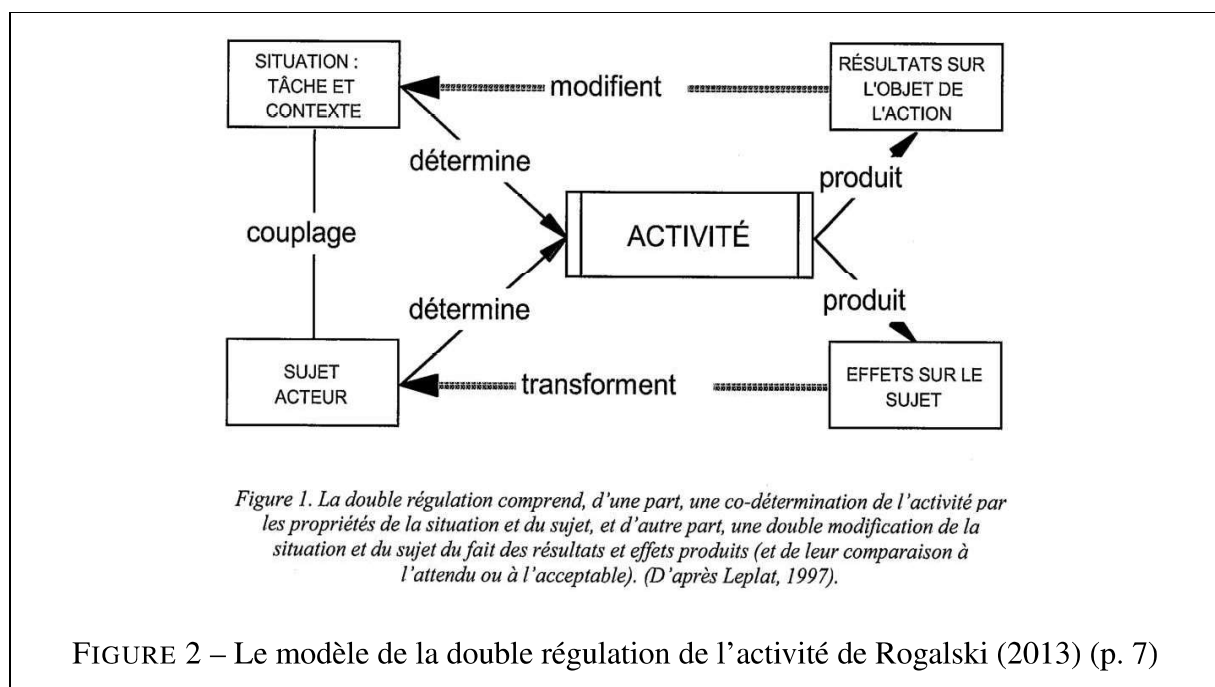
SITUATION : TÂCHE ET CONTEXTE

modifient

RÉSULTATS SUR L'OBJET DE L'ACTION

détermine

produit

couplage

ACTIVITÉ

détermine

produit

SUJET ACTEUR

transforment

EFFETS SUR LE SUJET

Figure 1. La double régulation comprend, d'une part, une co-détermination de l'activité par les propriétés de la situation et du sujet, et d'autre part, une double modification de la situation et du sujet du fait des résultats et effets produits (et de leur comparaison à l'attendu ou à l'acceptable). (D'après Leplat, 1997).

FIGURE 2 – Le modèle de la double régulation de l'activité de Rogalski (2013) (p. 7)